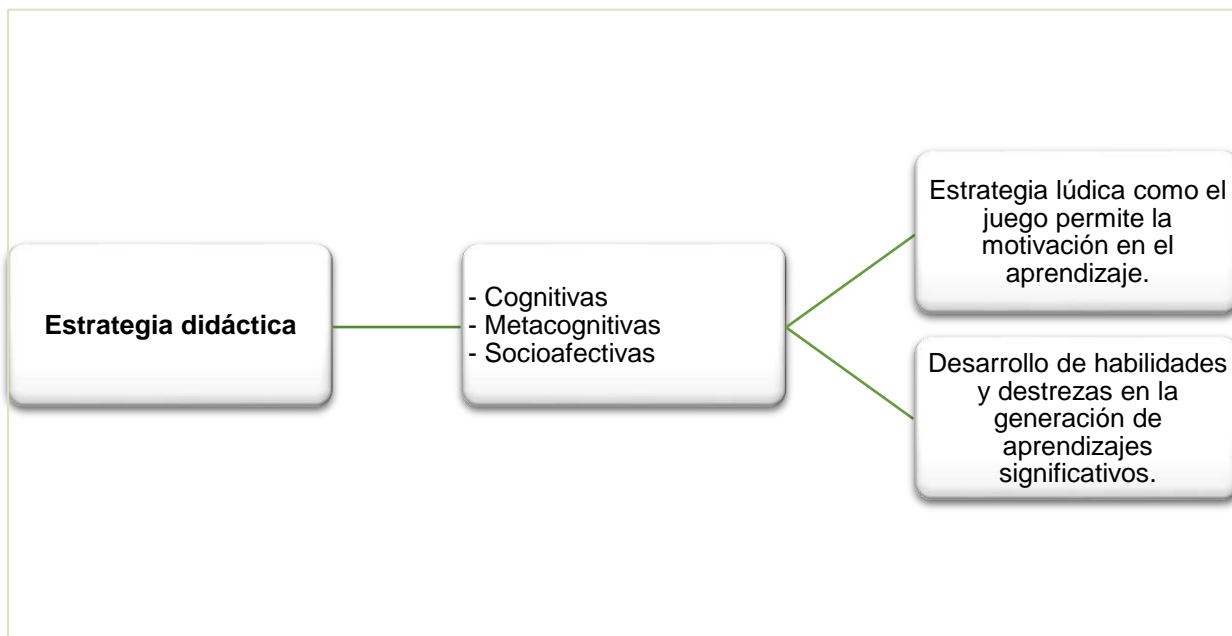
Estrategia didáctica

- Cognitivas
- Metacognitivas
- Socioafectivas

Estrategia lúdica como el juego permite la motivación en el aprendizaje.

Desarrollo de habilidades y destrezas en la generación de aprendizajes significativos.